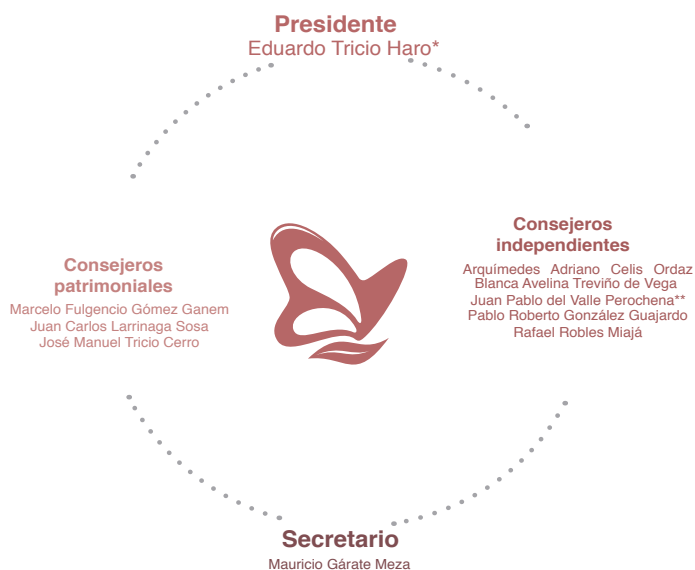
Presidente
Eduardo Tricio Haro*

Consejeros patrimoniales
Marcelo Fulgencio Gómez Ganem
Juan Carlos Larrinaga Sosa
José Manuel Tricio Cerro

Consejeros independientes
Arquímedes Adriano Celis Ordaz
Blanca Avelina Treviño de Vega
Juan Pablo del Valle Perochena**
Pablo Roberto González Guajardo
Rafael Robles Miajá

Secretario
Mauricio Gárate Meza